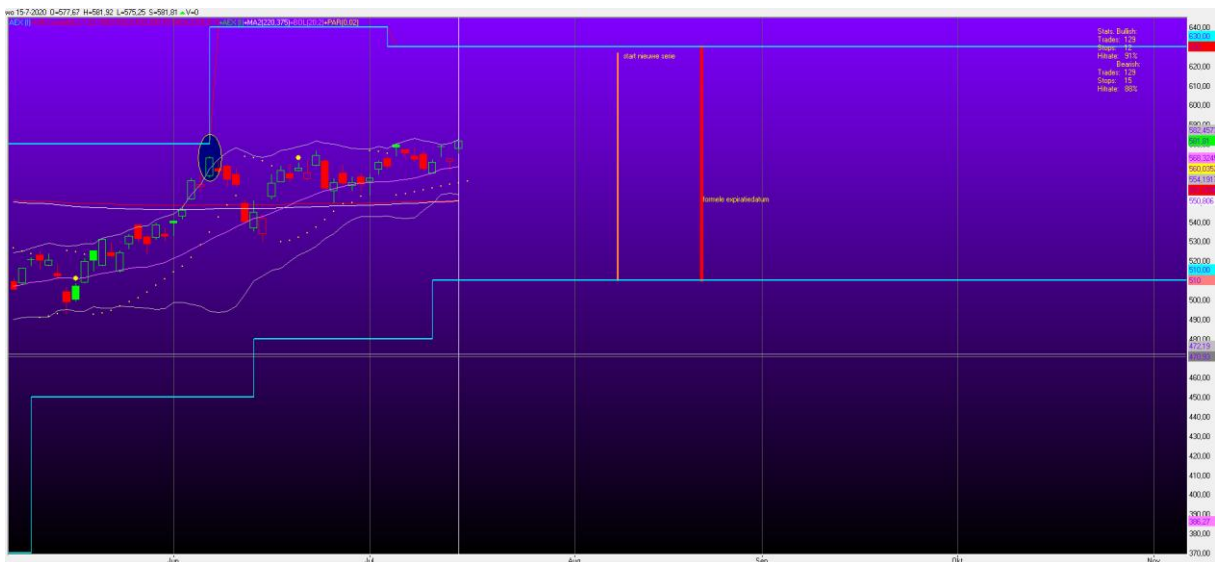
wo 15-7-2020 O=577,67 H=581,92 L=575,25 S=581,81 ▲V=0

AEX [I] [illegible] AEX [I]=MA2(220,375)=BOL(20,2)=PAR(0,02)

Stats. Bullish:
Trades: 129
Stops: 12
Hitrate: 91%
Bearish:
Trades: 129
Stops: 15
Hitrate: 88%

start nieuwe serie

formele expiratiedatum

640,00
630,00
620,00
610,00
600,00
590,00
582,457
581,81
570,00
568,324
560,035
554,191
550,606
540,00
530,00
520,00
510,00
510
500,00
490,00
480,00
472,19
470,00
460,00
450,00
440,00
430,00
420,00
410,00
400,00
390,00
386,27
380,00
370,00

Jun
Jul
Aug
Sep
Okt
Nov